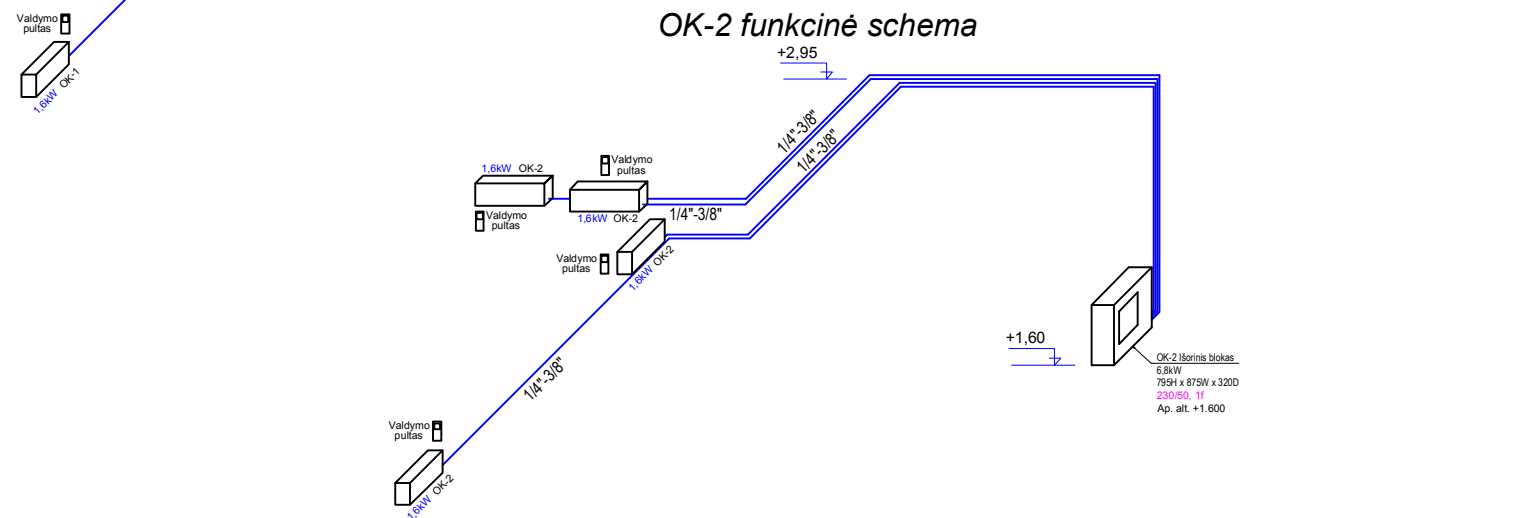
Valdymo pultas

1,6kW OK-1

OK-2 funkcinė schema

+2,95

1/4"-3/8"

1/4"-3/8"

1,6kW OK-2

Valdymo pultas

Valdymo pultas

1,6kW OK-2

1/4"-3/8"

Valdymo pultas

1,6kW OK-2

+1,60

OK-2 Išorinis blokas
6,8kW
795H x 875W x 320D
230/50, 1f
Ap. alt. +1.600

1/4"-3/8"

Valdymo pultas

1,6kW OK-2